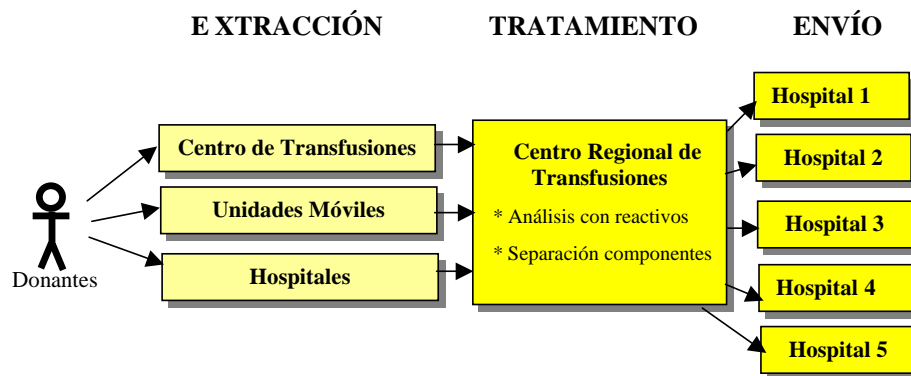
E XTRACCIÓN TRATAMIENTO ENVÍO

Donantes

Centro de Transfusiones

Unidades Móviles

Hospitales

Centro Regional de Transfusiones

* Análisis con reactivos

* Separación componentes

Hospital 1

Hospital 2

Hospital 3

Hospital 4

Hospital 5